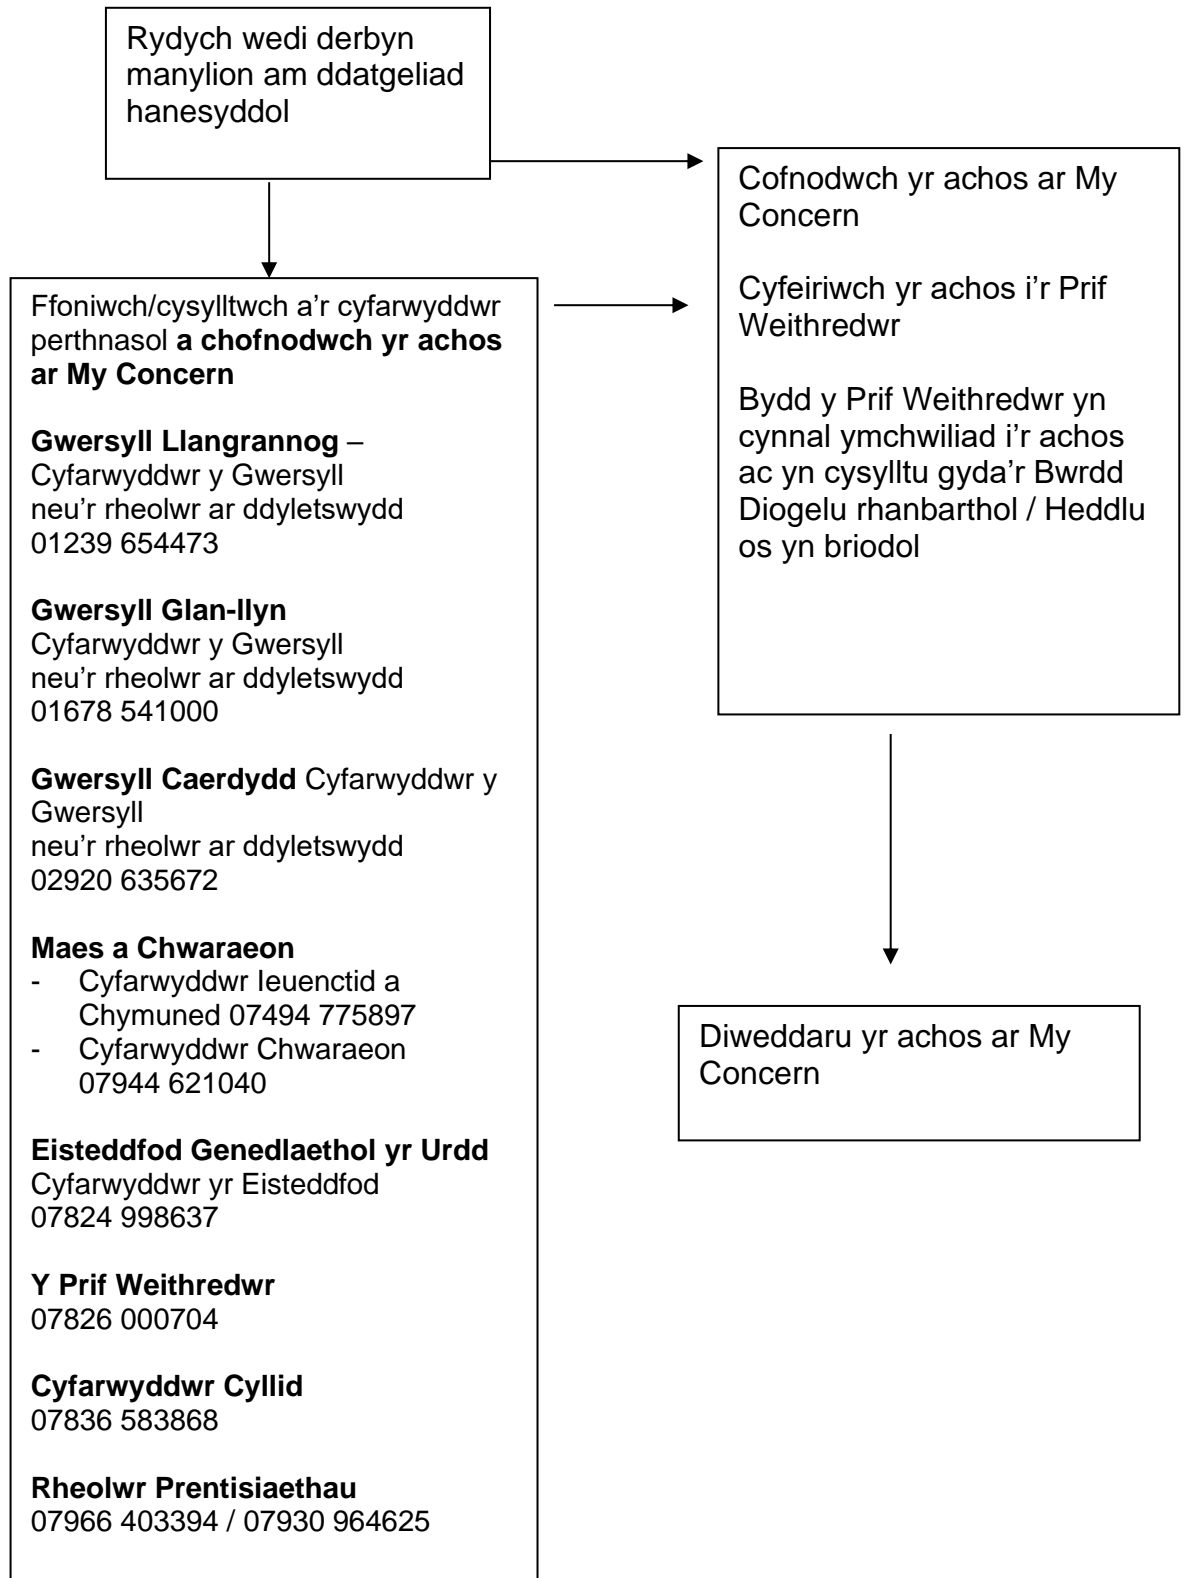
Rydych wedi derbyn manylion am ddatgeliad hanesyddol

Ffoniwch/cysylltwch a'r cyfarwyddwr perthnasol **a chofnodwch yr achos ar My Concern**

**Gwersyll Llangrannog** – Cyfarwyddwr y Gwersyll neu'r rheolwr ar ddyletswydd 01239 654473

**Gwersyll Glan-llyn** Cyfarwyddwr y Gwersyll neu'r rheolwr ar ddyletswydd 01678 541000

**Gwersyll Caerdydd** Cyfarwyddwr y Gwersyll neu'r rheolwr ar ddyletswydd 02920 635672

**Maes a Chwaraeon**
- Cyfarwyddwr Ieuenctid a Chymuned 07494 775897
- Cyfarwyddwr Chwaraeon 07944 621040

**Eisteddfod Genedlaethol yr Urdd** Cyfarwyddwr yr Eisteddfod 07824 998637

**Y Prif Weithredwr** 07826 000704

**Cyfarwyddwr Cyllid** 07836 583868

**Rheolwr Prentisiaethau** 07966 403394 / 07930 964625

Cofnodwch yr achos ar My Concern

Cyfeiriwch yr achos i'r Prif Weithredwr

Bydd y Prif Weithredwr yn cynnal ymchwiliad i'r achos ac yn cysylltu gyda'r Bwrdd Diogelu rhanbarthol / Heddlu os yn briodol

Diweddaru yr achos ar My Concern